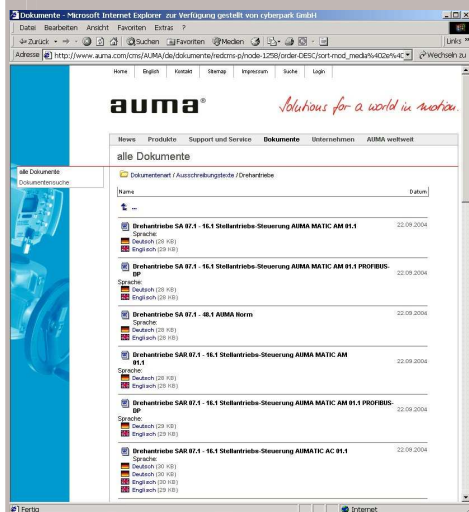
Dokumente - Microsoft Internet Explorer zur Verfügung gestellt von cyberpark GmbH

Datei Bearbeiten Ansicht Favoriten Extras ?

Zurück Suchen Favoriten Medien

Links »

Adresse http://www.auma.com/cms/AUMA/de/dokumente/redcms-p/node-1258/order-DESC/sort-mod_media%402s%4C Wechseln zu

Home Englisch Kontakt Sitemap Impressum Suche Login

auma®

Solutions for a world in motion.

News Produkte Support und Service Dokumente Unternehmen AUMA weltweit

alle Dokumente

alle Dokumente
Dokumentensuche

Dokumentenart / Ausschreibungstexte / Drehantriebe

Name

Datum

..

Drehantriebe SA 07.1 - 16.1 Stellantriebs-Steuerung AUMA MATIC AM 01.1
Sprache:
Deutsch (28 KB)
Englisch (29 KB)
22.09.2004

Drehantriebe SA 07.1 - 16.1 Stellantriebs-Steuerung AUMA MATIC AM 01.1 PROFIBUS-DP
Sprache:
Deutsch (28 KB)
Englisch (29 KB)
22.09.2004

Drehantriebe SA 07.1 - 48.1 AUMA Norm
Sprache:
Deutsch (28 KB)
Englisch (29 KB)
22.09.2004

Drehantriebe SAR 07.1 - 16.1 Stellantriebs-Steuerung AUMA MATIC AM 01.1
Sprache:
Deutsch (28 KB)
Englisch (29 KB)
22.09.2004

Drehantriebe SAR 07.1 - 16.1 Stellantriebs-Steuerung AUMA MATIC AM 01.1 PROFIBUS-DP
Sprache:
Deutsch (29 KB)
Englisch (29 KB)
22.09.2004

Drehantriebe SAR 07.1 - 16.1 Stellantriebs-Steuerung AUMATIC AC 01.1
Sprache:
Deutsch (30 KB)
Deutsch (30 KB)
Englisch (30 KB)
Englisch (29 KB)
22.09.2004

Fertig

Internet